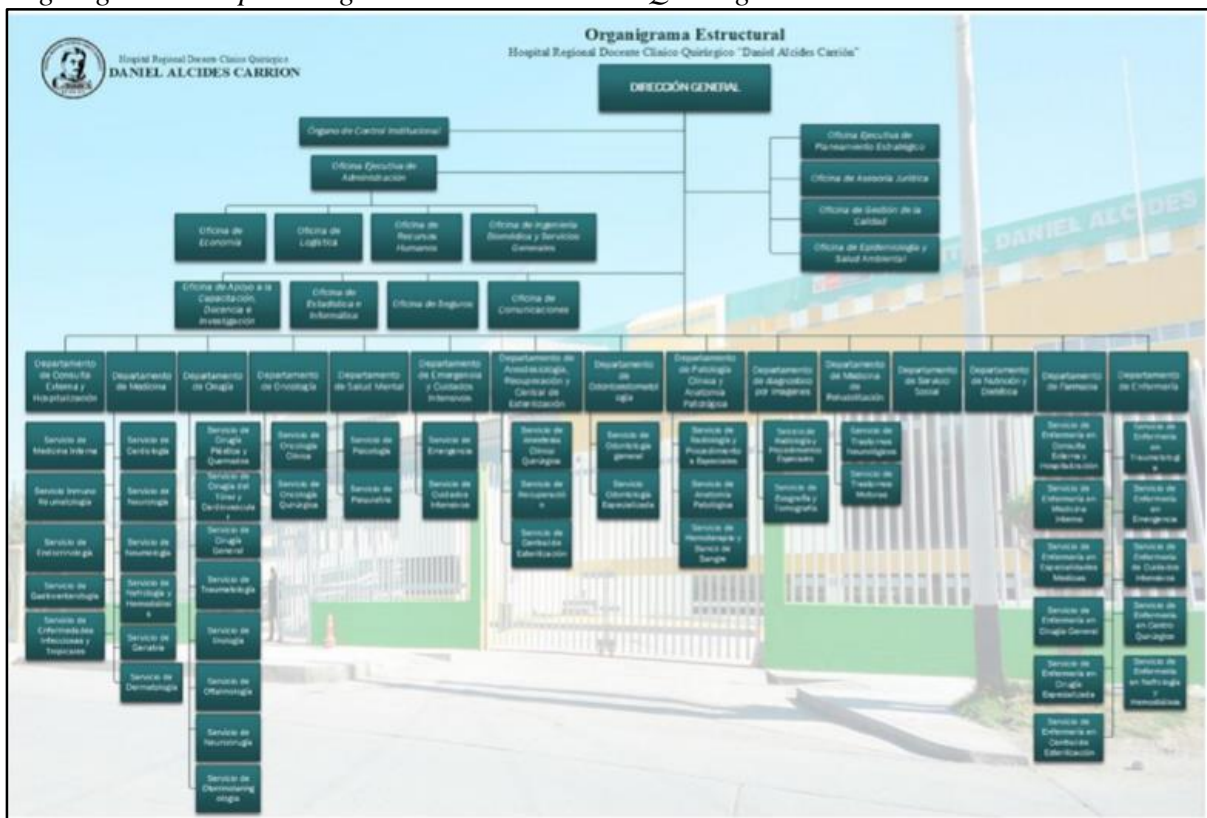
Organigrama Estructural
Hospital Regional Docente Clínico Quirúrgico "Daniel Alcides Carrión"

Hospital Regional Docente Clínico Quirúrgico
DANIEL ALCIDES CARRION

DIRECCIÓN GENERAL

Órgano de Control Institucional

Oficina Ejecutiva de Administración

Oficina Ejecutiva de Planeamiento Estratégico

Oficina de Asesoría Jurídica

Oficina de Gestión de la Calidad

Oficina de Epidemiología y Salud Ambiental

Oficina de Economía

Oficina de Logística

Oficina de Recursos Humanos

Oficina de Ingeniería Biomédica y Servicios Generales

Oficina de Apoyo a la Capacitación, Docencia e Investigación

Oficina de Estadística e Informática

Oficina de Seguros

Oficina de Comunicaciones

Departamento de Consulta Externa y Hospitalización

Departamento de Medicina

Departamento de Cirugía

Departamento de Oncología

Departamento de Salud Mental

Departamento de Emergencia y Cuidados Intensivos

Departamento de Anestesiología, Recuperación y Central de Esterilización

Departamento de Odontoestomatología

Departamento de Patología Clínica y Anatomía Patológica

Departamento de diagnóstico por imágenes

Departamento de Medicina de Rehabilitación

Departamento de Servicio Social

Departamento de Nutrición y Dietética

Departamento de Farmacia

Departamento de Enfermería

Servicio de Medicina Interna

Servicio Inmuno Reumatología

Servicio de Endocrinología

Servicio de Gastroenterología

Servicio de Enfermedades Infecciosas y Tropicales

Servicio de Cardiología

Servicio de Neurología

Servicio de Neumología

Servicio de Nefrología y Hemodiálisis

Servicio de Geriatría

Servicio de Dermatología

Servicio de Cirugía Plástica y Quemados

Servicio de Cirugía del Tórax y Cardiovascular

Servicio de Cirugía General

Servicio de Traumatología

Servicio de Urología

Servicio de Oftalmología

Servicio de Neurocirugía

Servicio de Otorrinolaringología

Servicio de Oncología Clínica

Servicio de Oncología Quirúrgica

Servicio de Psicología

Servicio de Psiquiatría

Servicio de Emergencia

Servicio de Cuidados Intensivos

Servicio de Anestesia Clínico Quirúrgica

Servicio de Recuperación

Servicio de Centro de Esterilización

Servicio de Odontología general

Servicio Odontología Especializada

Servicio de Radiología y Procedimientos Especiales

Servicio de Anatomía Patológica

Servicio de Hemoterapia y Banco de Sangre

Servicio de Radiología y Procedimientos Especiales

Servicio de Ecografía y Tomografía

Servicio de Trastornos Neurológicos

Servicio de Trastornos Motores

Servicio de Enfermería en Consulta Externa y Hospitalización

Servicio de Enfermería en Medicina Interna

Servicio de Enfermería en Especialidades Médicas

Servicio de Enfermería en Cirugía General

Servicio de Enfermería en Cirugía Especializada

Servicio de Enfermería en Centro de Esterilización

Servicio de Enfermería en Traumatología

Servicio de Enfermería en Emergencia

Servicio de Enfermería de Cuidados Intensivos

Servicio de Enfermería en Centro Quirúrgico

Servicio de Enfermería en Nefrología y Hemodiálisis

DANIEL ALCIDES